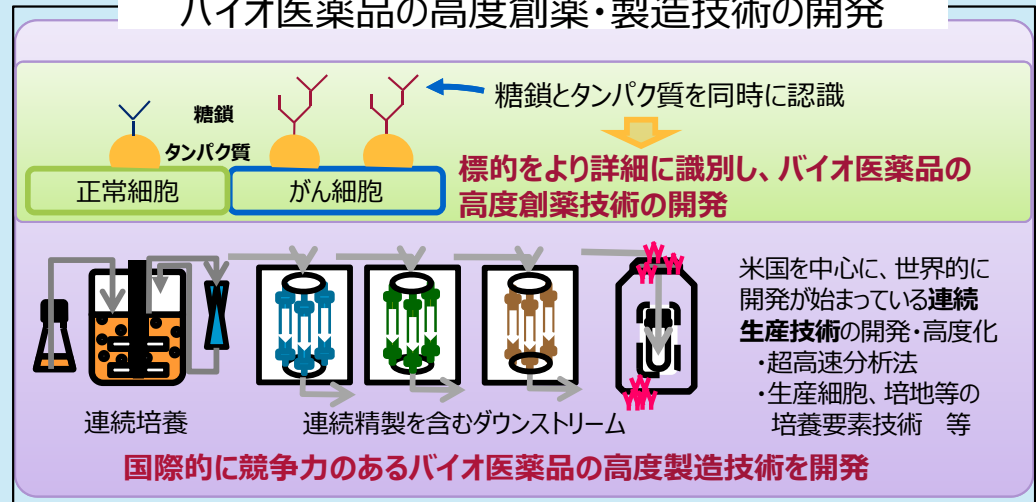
バイオ医薬品の高度創薬・製造技術の開発

糖鎖

タンパク質

正常細胞

がん細胞

糖鎖とタンパク質を同時に認識

標的をより詳細に識別し、バイオ医薬品の高度創薬技術の開発

米国を中心に、世界的に開発が始まっている連続生産技術の開発・高度化
・超高速分析法
・生産細胞、培地等の培養要素技術　等

連続培養

連続精製を含むダウンストリーム

国際的に競争力のあるバイオ医薬品の高度製造技術を開発